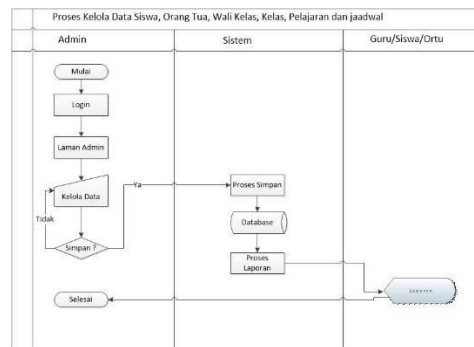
Proses Kelola Data Siswa, Orang Tua, Wali Kelas, Kelas, Pelajaran dan jaadwal

Admin

Sistem

Guru/Siswa/Ortu

Mulai

Login

Laman Admin

Kelola Data

Ya

Tidak

Simpan ?

Proses Simpan

Database

Proses Laporan

Laporan

Selesai